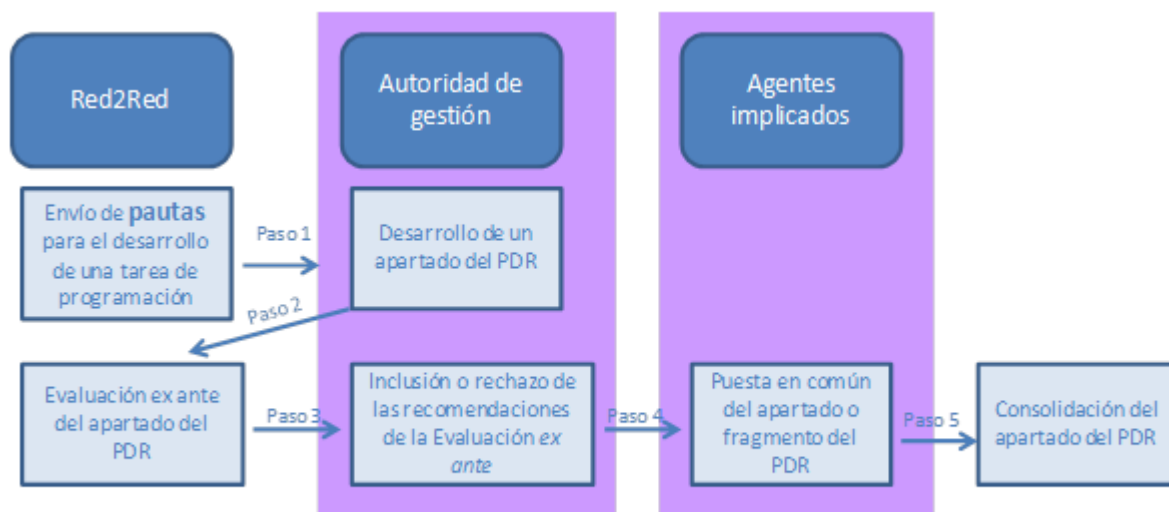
Red2Red

Autoridad de gestión

Agentes implicados

Envío de **pautas** para el desarrollo de una tarea de programación

Paso 1

Desarrollo de un apartado del PDR

Paso 2

Evaluación ex ante del apartado del PDR

Paso 3

Inclusión o rechazo de las recomendaciones de la Evaluación *ex ante*

Paso 4

Puesta en común del apartado o fragmento del PDR

Paso 5

Consolidación del apartado del PDR